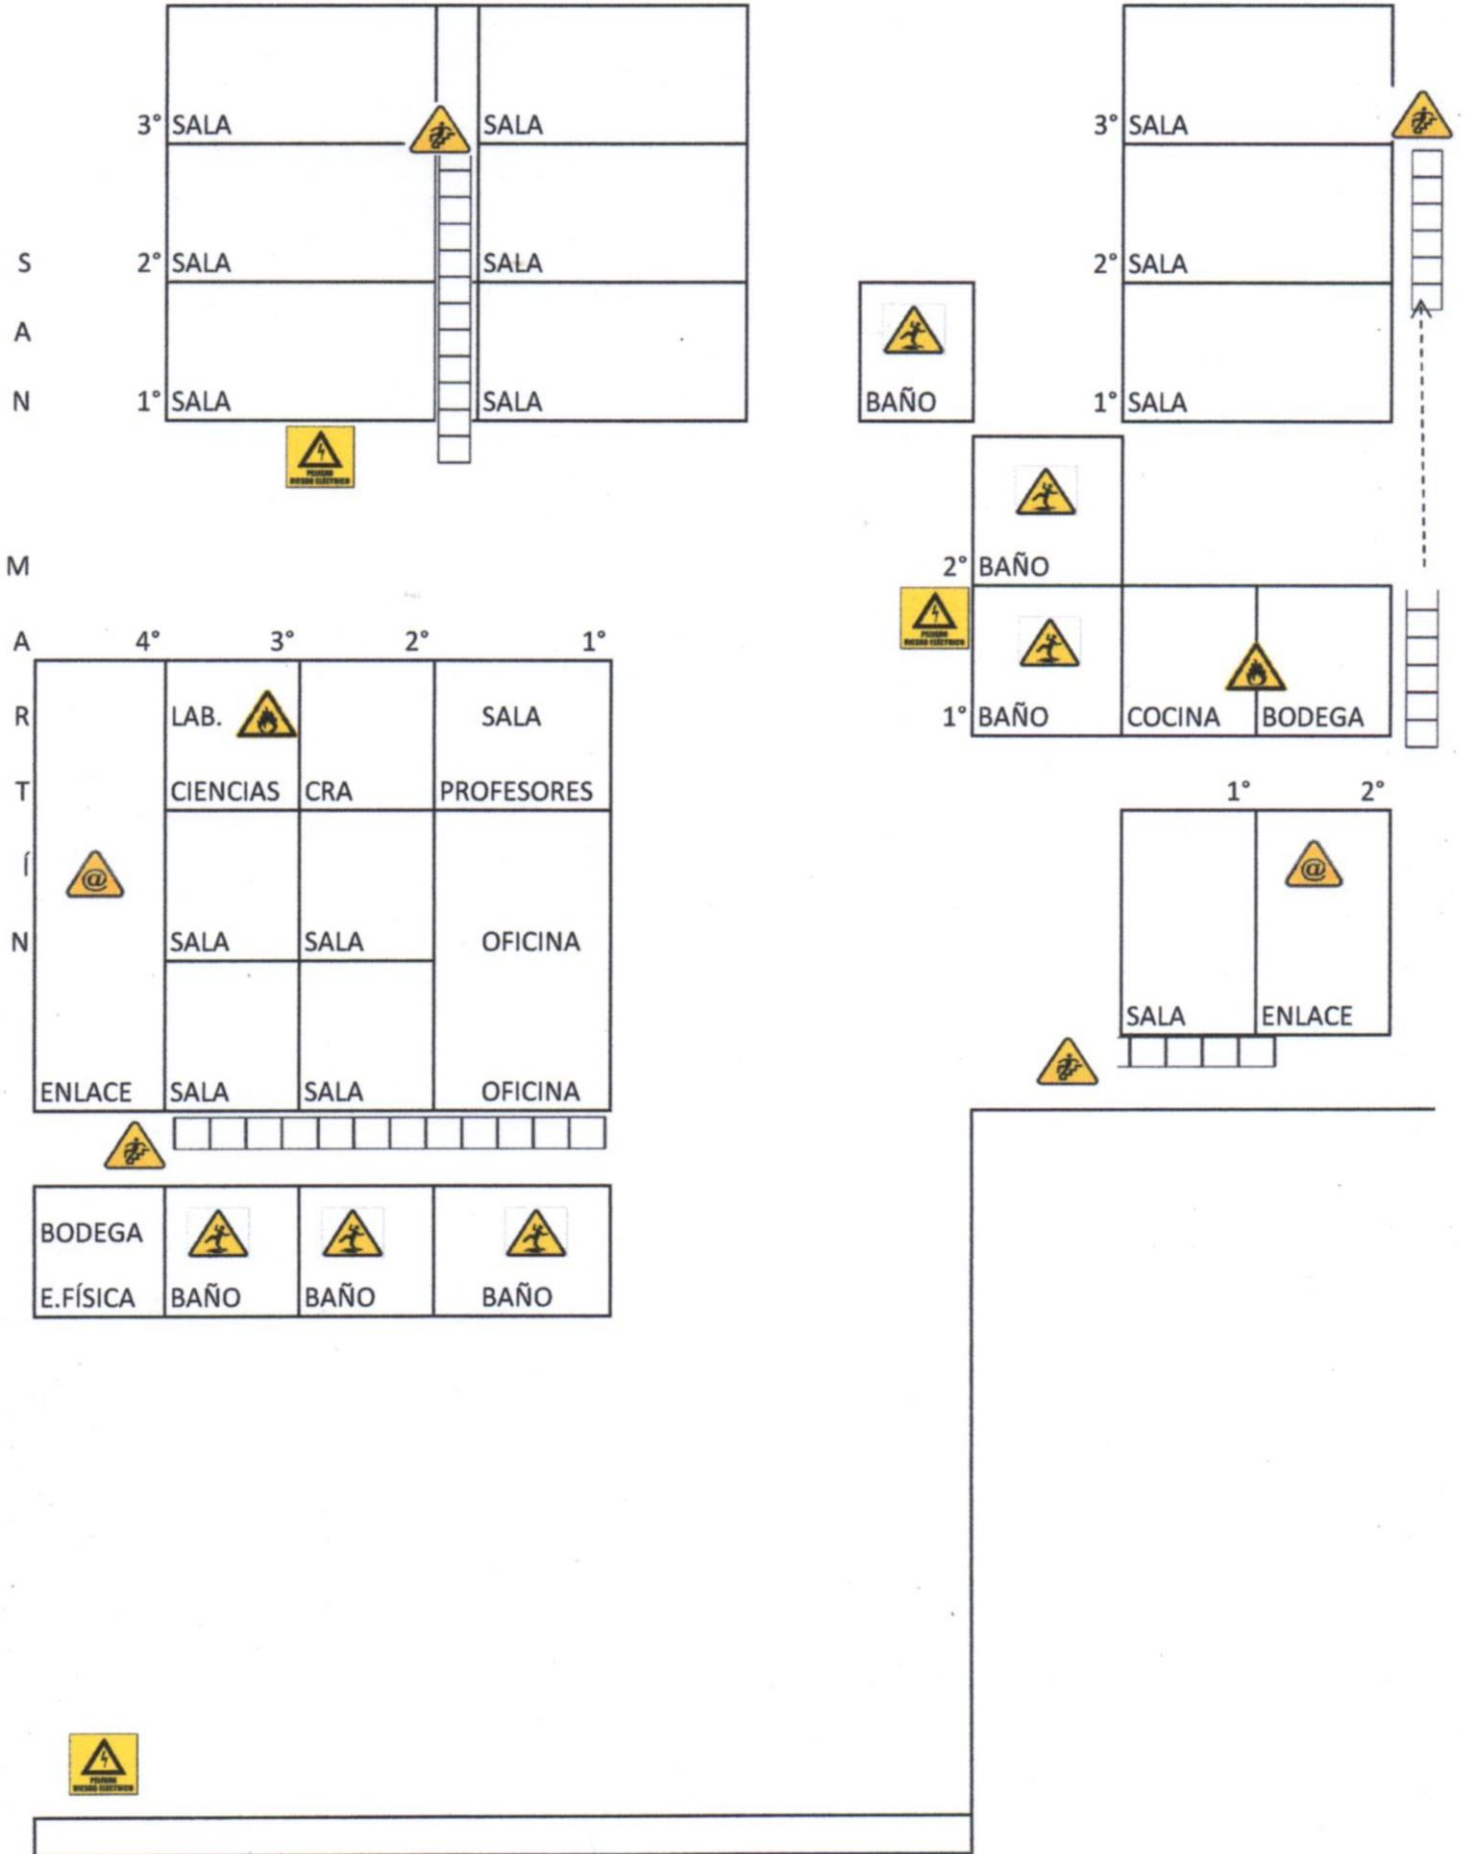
3° SALA
SALA
2° SALA
SALA
1° SALA
SALA

3° SALA
2° SALA
1° SALA
BAÑO

S
A
N

M
A
R
T
Í
N

2° BAÑO
1° BAÑO
COCINA
BODEGA

4°
3°
2°
1°

LAB.
CIENCIAS
CRA
SALA
PROFESORES
SALA
SALA
OFICINA
ENLACE
SALA
SALA
OFICINA

1°
2°
SALA
ENLACE

BODEGA
E.FÍSICA
BAÑO
BAÑO
BAÑO